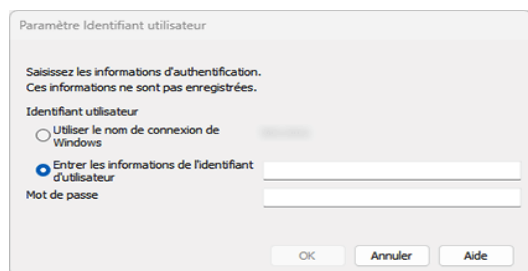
Paramètre Identifiant utilisateur

Saisissez les informations d'authentification.
Ces informations ne sont pas enregistrées.

Identifiant utilisateur

Utiliser le nom de connexion de Windows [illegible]

Entrer les informations de l'identifiant d'utilisateur

Mot de passe

OK
Annuler
Aide